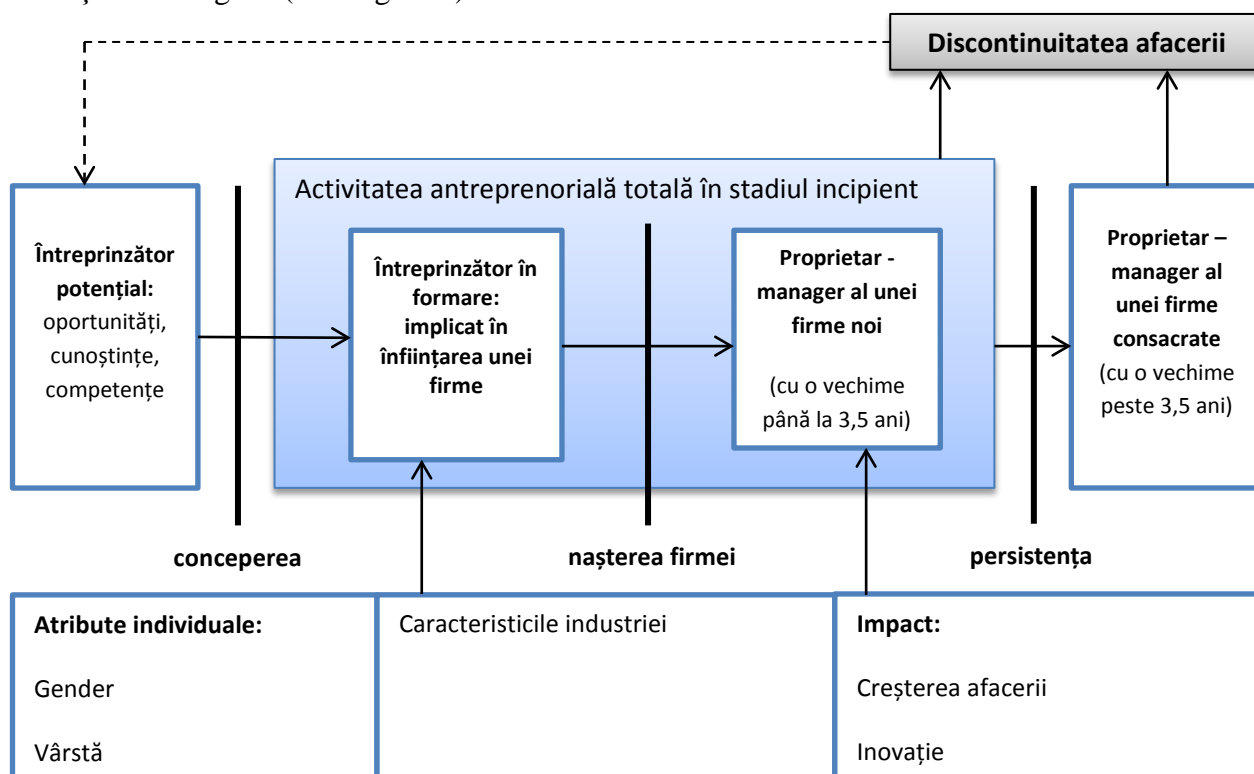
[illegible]

Discontinuitatea afacerii

Activitatea antreprenorială totală în stadiul incipient

**Întreprinzător potențial:** oportunități, cunoștințe, competențe

**Întreprinzător în formare: implicat în înființarea unei firme**

**Proprietar - manager al unei firme noi** (cu o vechime până la 3,5 ani)

**Proprietar – manager al unei firme consacrate** (cu o vechime peste 3,5 ani)

**conceperea**

**nașterea firmei**

**persistența**

**Atribute individuale:**

Gender

Vârstă

Caracteristicile industriei

**Impact:**

Creșterea afacerii

Inovație